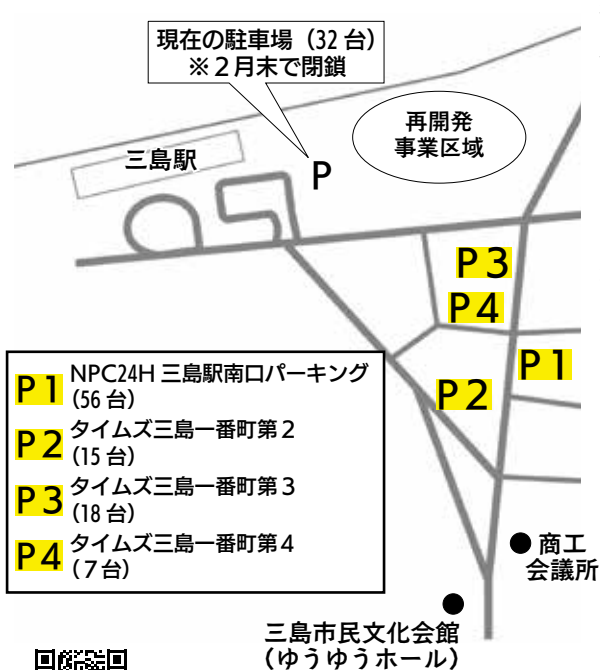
現在の駐車場（32 台）
※２月末で閉鎖

再開発
事業区域

三島駅

P

P３

P４

P１

P２

P１ NPC24H 三島駅南口パーキング（56 台）
P２ タイムズ三島一番町第２（15 台）
P３ タイムズ三島一番町第３（18 台）
P４ タイムズ三島一番町第４（７台）

商工
会議所

三島市民文化会館
（ゆうゆうホール）